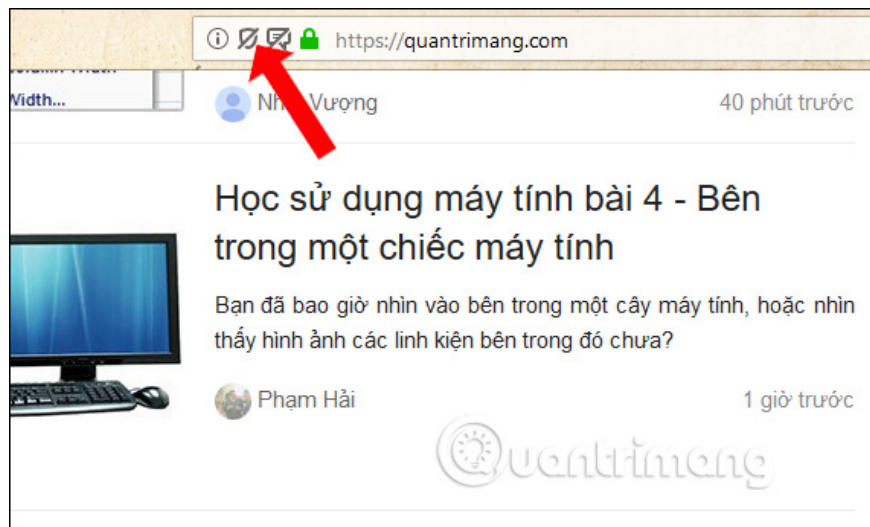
https://quantrimang.com

Width...

Nh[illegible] Vượng

40 phút trước

Học sử dụng máy tính bài 4 - Bên trong một chiếc máy tính

Bạn đã bao giờ nhìn vào bên trong một cây máy tính, hoặc nhìn thấy hình ảnh các linh kiện bên trong đó chưa?

Phạm Hải

1 giờ trước

Quantrimang